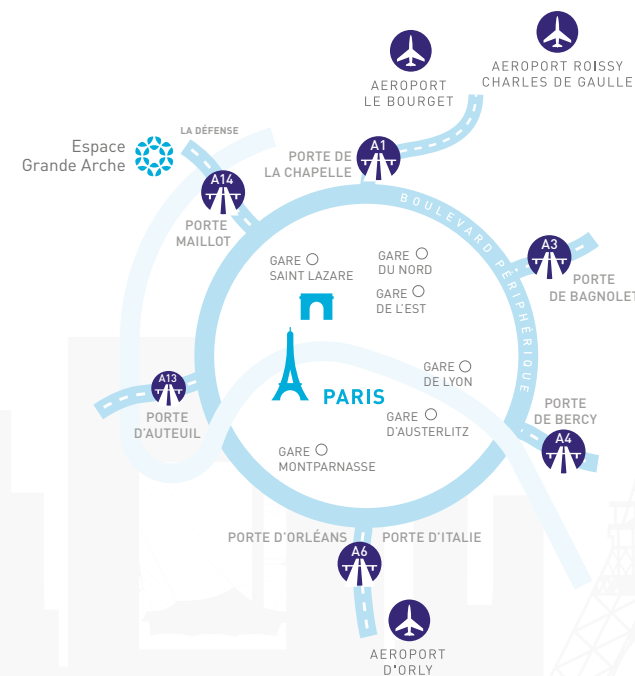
AEROPORT LE BOURGET

AEROPORT ROISSY CHARLES DE GAULLE

LA DÉFENSE

Espace Grande Arche

A14

PORTE MAILLOT

A1

PORTE DE LA CHAPELLE

BOULEVARD PÉRIPHÉRIQUE

A3

PORTE DE BAGNOLET

GARE SAINT LAZARE

GARE DU NORD

GARE DE L'EST

PARIS

A13

PORTE D'AUTEUIL

GARE DE LYON

GARE D'AUSTERLITZ

PORTE DE BERCY

A4

GARE MONTPARNASSE

PORTE D'ORLÉANS

A6

PORTE D'ITALIE

AEROPORT D'ORLY